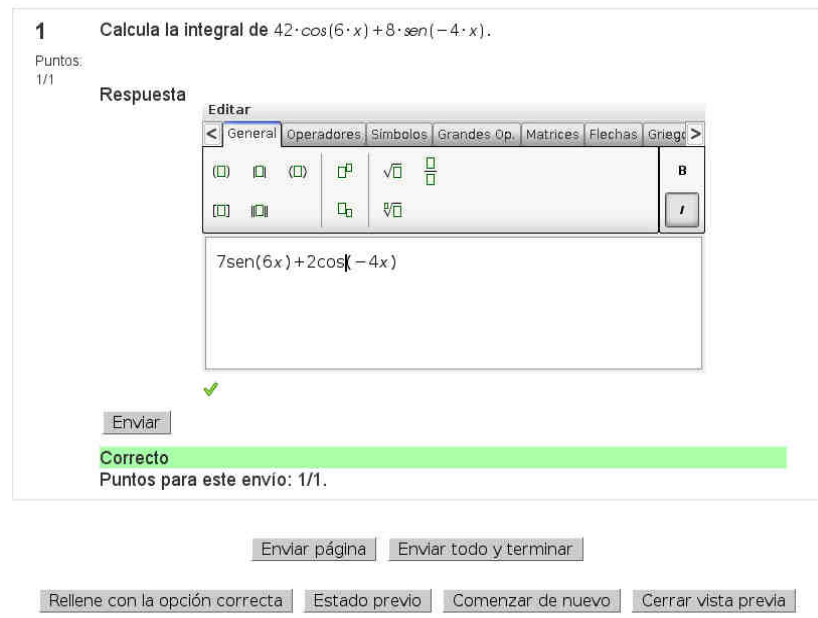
1

Puntos: 1/1

Calcula la integral de $42 \cdot cos(6 \cdot x) + 8 \cdot sen(-4 \cdot x)$.

Respuesta

Editar

< General Operadores Símbolos Grandes Op. Matrices Flechas Griego >

B

I

$7sen(6x) + 2cos(-4x)$

Enviar

Correcto

Puntos para este envío: 1/1.

Enviar página Enviar todo y terminar

Rellene con la opción correcta Estado previo Comenzar de nuevo Cerrar vista previa